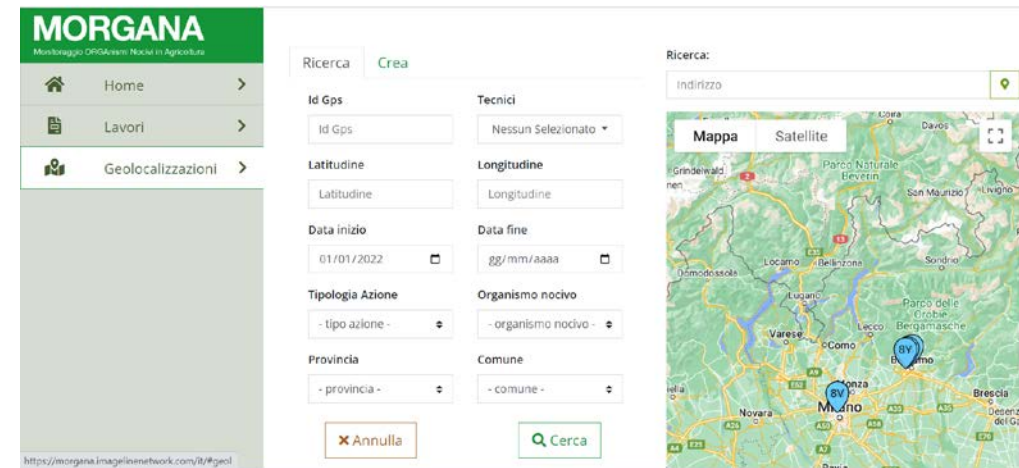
MORGANA
Monitoraggio ORGAnismi Nocivi in Agricoltura

Home
Lavori
Geolocalizzazioni

Ricerca Crea

Id Gps
Id Gps
Tecnici
Nessun Selezionato

Latitudine
Latitudine
Longitudine
Longitudine

Data inizio
01/01/2022
Data fine
gg/mm/aaaa

Tipologia Azione
- tipo azione -
Organismo nocivo
- organismo nocivo -

Provincia
- provincia -
Comune
- comune -

✖ Annulla
Cerca

Ricerca:
Indirizzo

Mappa Satellite

Coira
Davos
Grindelwald
Parco Naturale Beverin
San Maurizio
Livigno
Domodossola
Locarno
Bellinzona
Sondrio
Lugano
Parco delle Orobie Bergamasche
Varese
Lecco
Como
Bergamo
8Y
8V
Monza
Milano
Novara
Brescia
Desenzano del Garda

https://morgana.imagelinenetwork.com/it/#geol